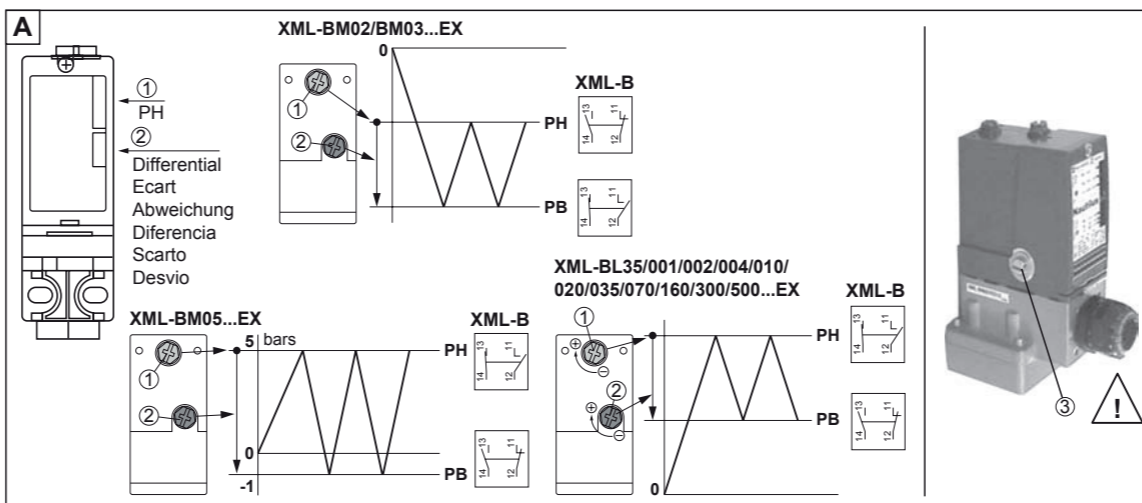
A

① PH

② Differential
Ecart
Abweichung
Diferencia
Scarto
Desvio

XML-BM02/BM03...EX

0

①

②

PH

PB

XML-B

13 14 11 12

13 14 11 12

XML-BM05...EX

5 bars

①

②

0

-1

PH

PB

XML-B

13 14 11 12

13 14 11 12

XML-BL35/001/002/004/010/020/035/070/160/300/500...EX

①

②

0

PH

PB

XML-B

13 14 11 12

13 14 11 12

③

!